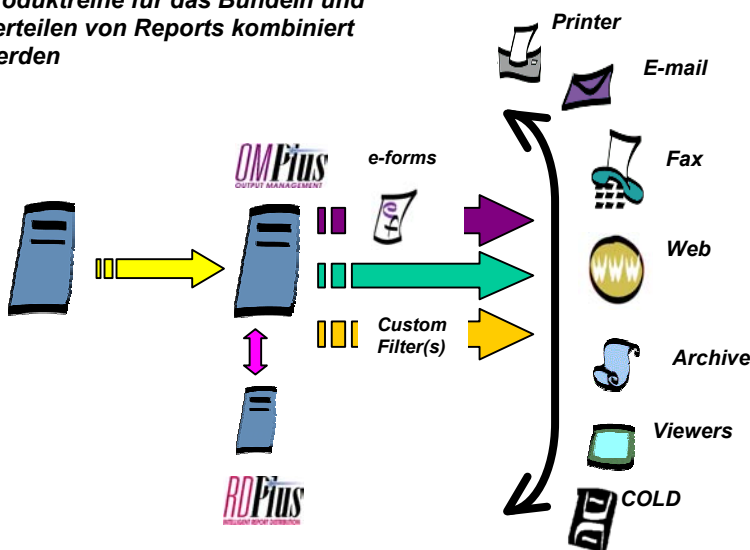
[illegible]oduktreihe für das Bündeln und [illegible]erteilen von Reports kombiniert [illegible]erden

Printer

E-mail

OMPlus
OUTPUT MANAGEMENT

e-forms

Fax

Web

Custom Filter(s)

Archive

Viewers

COLD

RDPlus
INTELLIGENT REPORT DISTRIBUTION